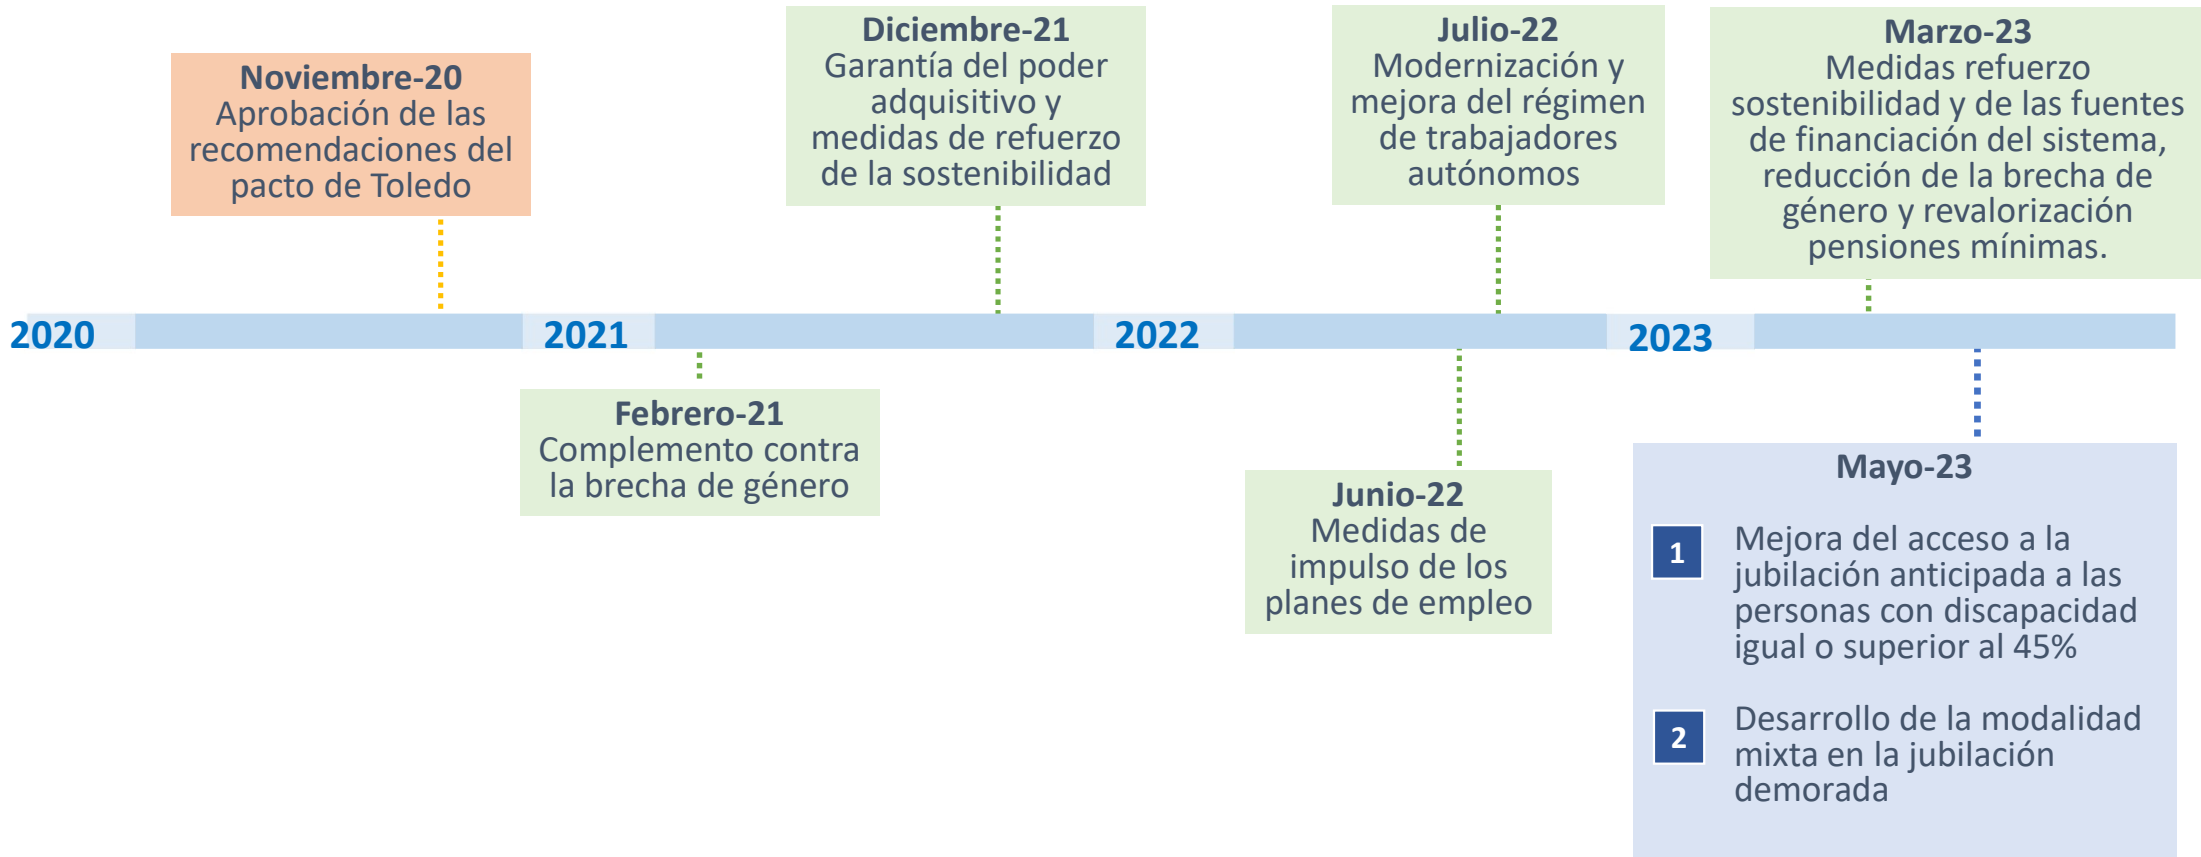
**Noviembre-20**
Aprobación de las recomendaciones del pacto de Toledo

**Diciembre-21**
Garantía del poder adquisitivo y medidas de refuerzo de la sostenibilidad

**Julio-22**
Modernización y mejora del régimen de trabajadores autónomos

**Marzo-23**
Medidas refuerzo sostenibilidad y de las fuentes de financiación del sistema, reducción de la brecha de género y revalorización pensiones mínimas.

2020

2021

2022

2023

**Febrero-21**
Complemento contra la brecha de género

**Junio-22**
Medidas de impulso de los planes de empleo

**Mayo-23**

1 Mejora del acceso a la jubilación anticipada a las personas con discapacidad igual o superior al 45%

2 Desarrollo de la modalidad mixta en la jubilación demorada